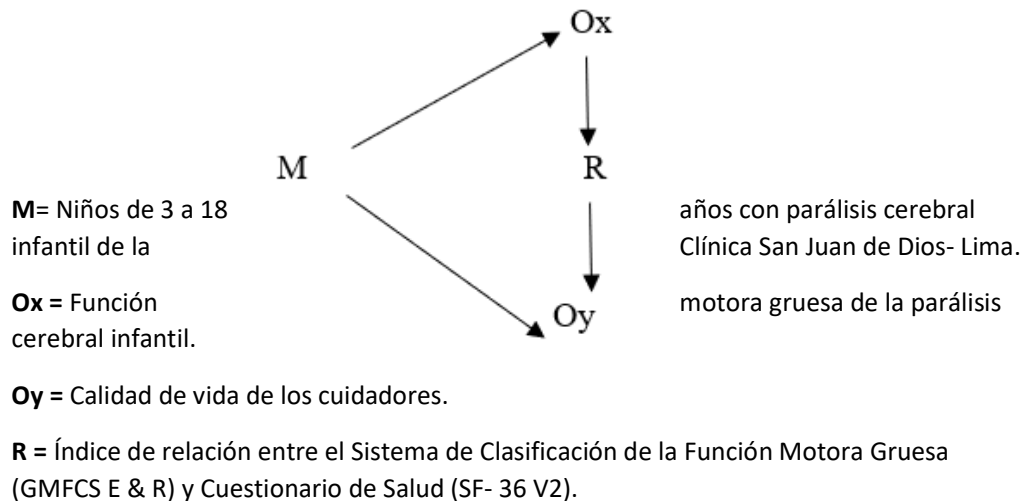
Ox

M

R

Oy

**M**= Niños de 3 a 18 años con parálisis cerebral infantil de la Clínica San Juan de Dios- Lima.

**Ox =** Función motora gruesa de la parálisis cerebral infantil.

**Oy =** Calidad de vida de los cuidadores.

**R =** Índice de relación entre el Sistema de Clasificación de la Función Motora Gruesa (GMFCS E & R) y Cuestionario de Salud (SF- 36 V2).